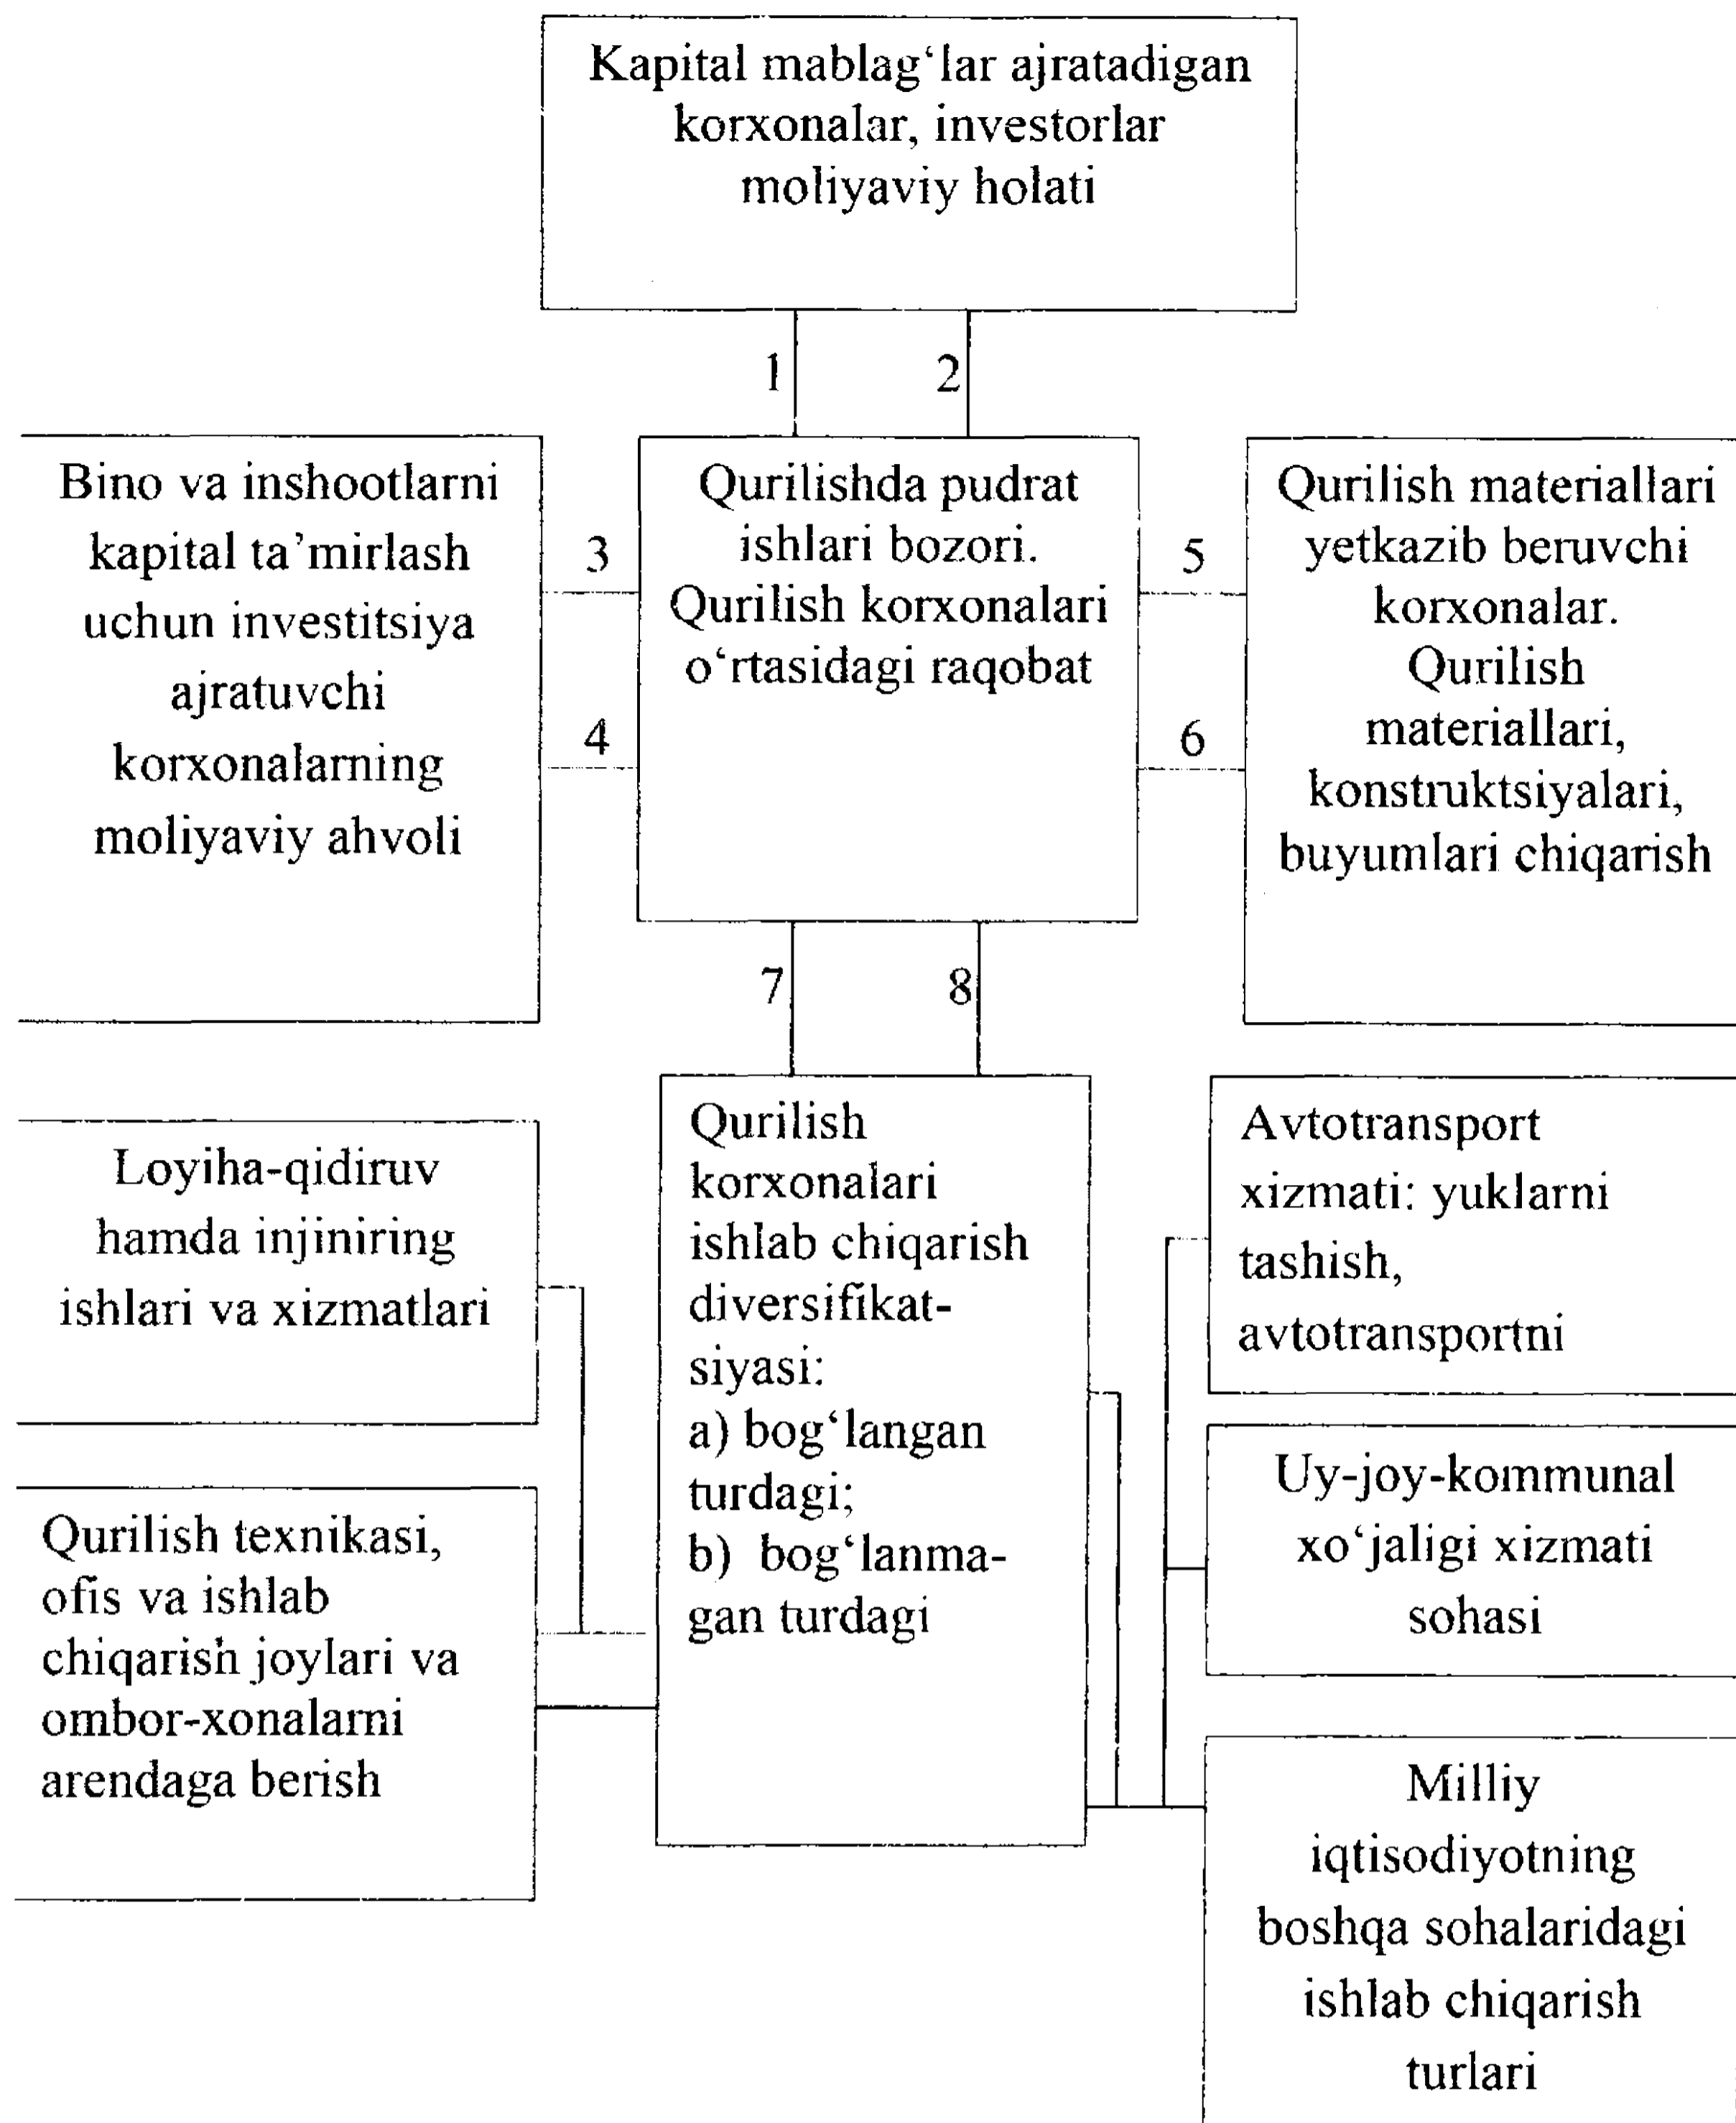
Kapital mablag‘lar ajratadigan korxonalar, investorlar moliyaviy holati

1

2

Bino va inshootlarni kapital ta’mirlash uchun investitsiya ajratuvchi korxonalarning moliyaviy ahvoli

3

4

Qurilishda pudrat ishlari bozori. Qurilish korxonalari o‘rtasidagi raqobat

5

6

Qurilish materiallari yetkazib beruvchi korxonalar. Qurilish materiallari, konstruktsiyalari, buyumlari chiqarish

7

8

Loyiha-qidiruv hamda injiniring ishlari va xizmatlari

Qurilish texnikasi, ofis va ishlab chiqarish joylari va ombor-xonalarni arendaga berish

Qurilish korxonalari ishlab chiqarish diversifikatsiyasi:
a) bog‘langan turdagi;
b) bog‘lanmagan turdagi

Avtotransport xizmati: yuklarni tashish, avtotransportni

Uy-joy-kommunal xo‘jaligi xizmati sohasi

Milliy iqtisodiyotning boshqa sohalaridagi ishlab chiqarish turlari